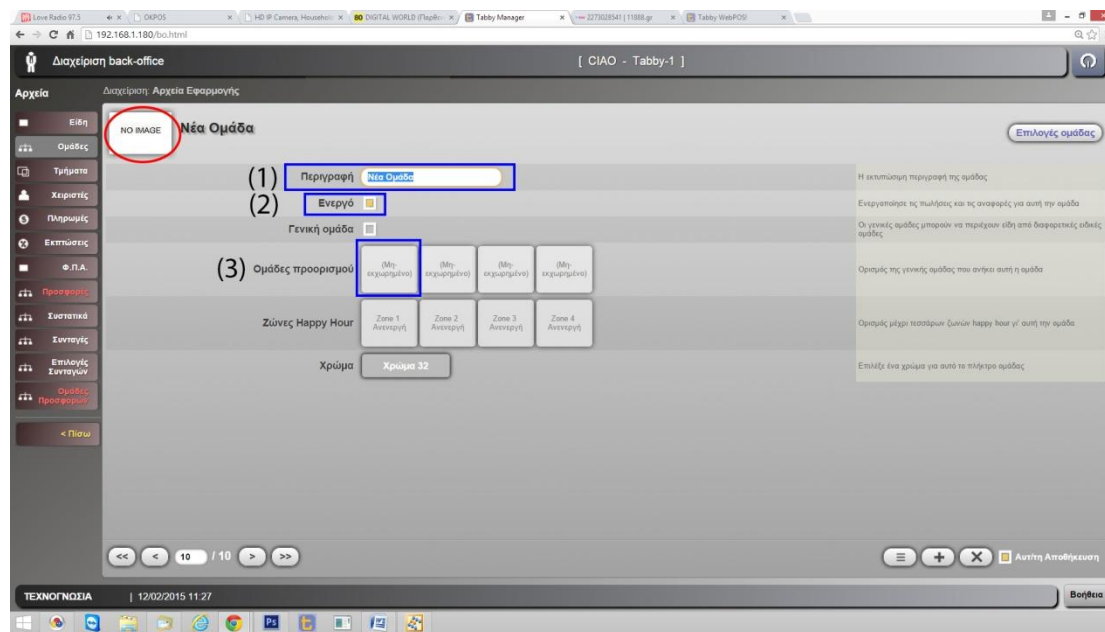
Love Radio 97.5 | OKPOS | HD IP Camera, Househol | DIGITAL WORLD (Παρθεν | Tabby Manager | 2273028541 | 11888.gr | Tabby WebPOS!

192.168.1.180/bo.html

Διαχείριση back-office

[ CIAO - Tabby-1 ]

Αρχεία

Διαχείριση: Αρχεία Εφαρμογής

Είδη
Ομάδες
Τμήματα
Χειριστές
Πληρωμές
Εκπτώσεις
Φ.Π.Α.
Προσφορές
Συστατικά
Συνταγές
Επιλογές Συνταγών
Ομάδες Προσφορών
< Πίσω

NO IMAGE

Νέα Ομάδα

Επιλογές ομάδας

(1) Περιγραφή Νέα Ομάδα
Η εκτυπώσιμη περιγραφή της ομάδας

(2) Ενεργό
Ενεργοποίησε τις πωλήσεις και τις αναφορές για αυτή την ομάδα

Γενική ομάδα
Οι γενικές ομάδες μπορούν να περιέχουν είδη από διαφορετικές ειδικές ομάδες

(3) Ομάδες προορισμού (Μη-εκχωρημένο) (Μη-εκχωρημένο) (Μη-εκχωρημένο) (Μη-εκχωρημένο)
Ορισμός της γενικής ομάδας που ανήκει αυτή η ομάδα

Ζώνες Happy Hour Zone 1 Ανενεργή Zone 2 Ανενεργή Zone 3 Ανενεργή Zone 4 Ανενεργή
Ορισμός μέχρι τεσσάρων ζωνών happy hour γι' αυτή την ομάδα

Χρώμα Χρώμα 32
Επιλέξε ένα χρώμα για αυτό το πλήκτρο ομάδας

<< < 10 / 10 > >>

Αυτ/τη Αποθήκευση

ΤΕΧΝΟΓΝΩΣΙΑ | 12/02/2015 11:27

Βοήθεια